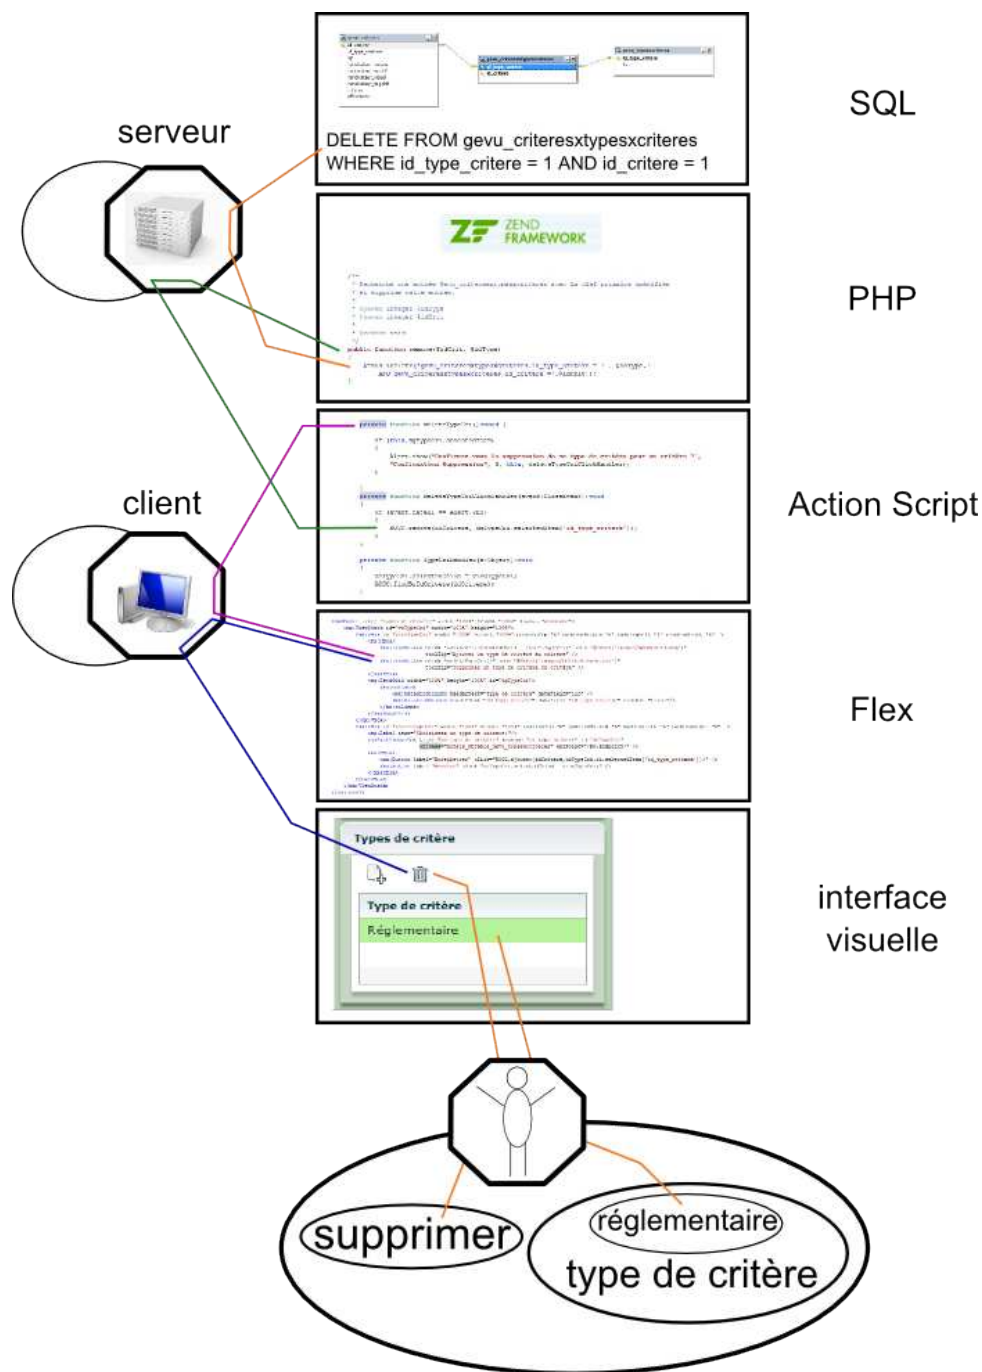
serveur

DELETE FROM gevu_criteresxtypesxcriteres
WHERE id_type_critere = 1 AND id_critere = 1

SQL

ZF ZEND FRAMEWORK

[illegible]

PHP

client

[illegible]

Action Script

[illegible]

Flex

Types de critère

Type de critère

Réglementaire

interface visuelle

supprimer

réglementaire

type de critère